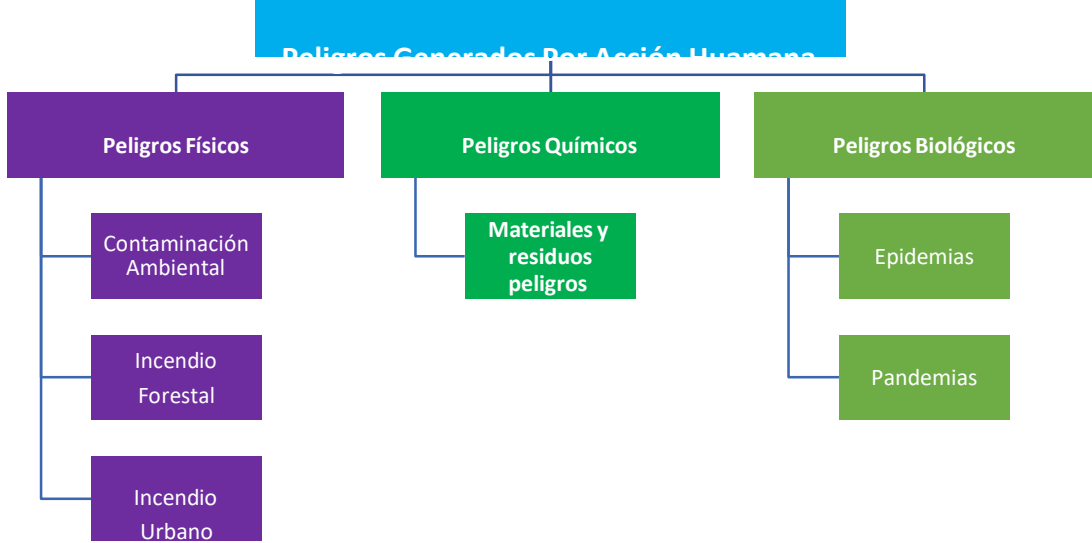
Peligros Generados Por Acción Huamana

Peligros Físicos

Contaminación Ambiental

Incendio Forestal

Incendio Urbano

Peligros Químicos

Materiales y residuos peligros

Peligros Biológicos

Epidemias

Pandemias